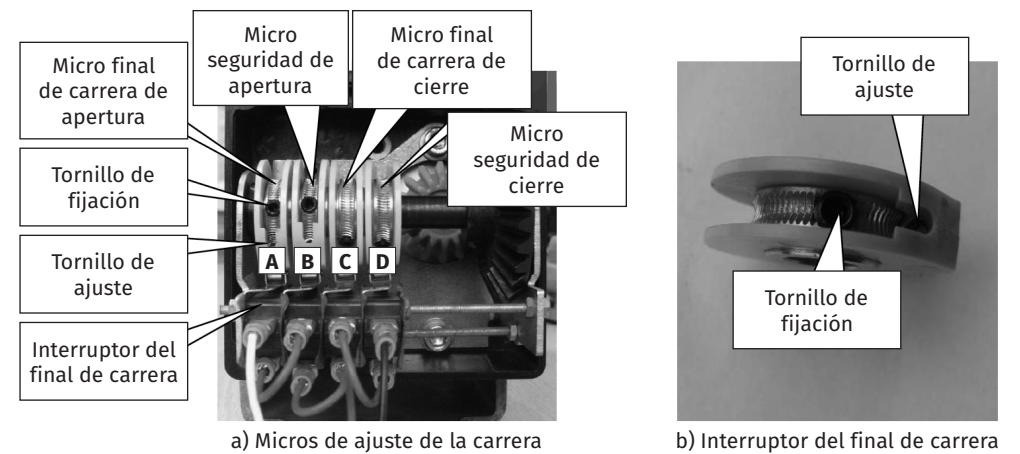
Micro final de carrera de apertura

Micro seguridad de apertura

Micro final de carrera de cierre

Micro seguridad de cierre

Tornillo de fijación

Tornillo de ajuste

Interruptor del final de carrera

A B C D

a) Micros de ajuste de la carrera

Tornillo de ajuste

Tornillo de fijación

b) Interruptor del final de carrera